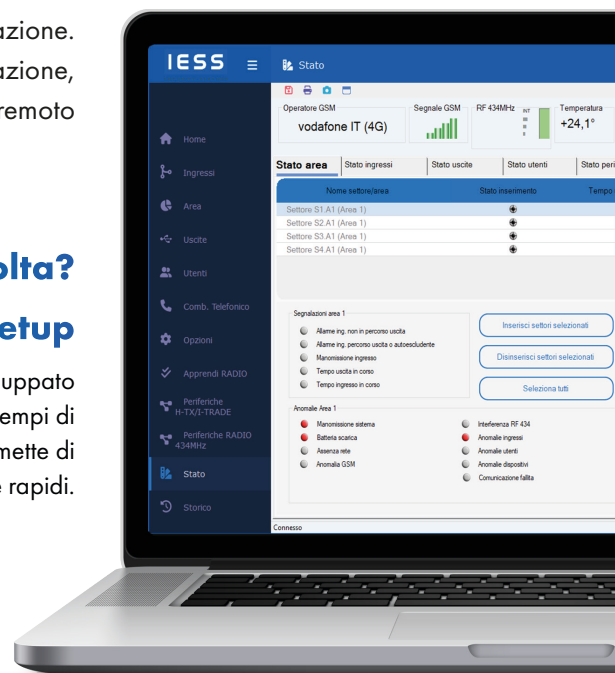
azione.
azione,
remoto

olta?
etup

uppato
empi di
mette di
e rapidi.

IESS
Stato
Home
Ingressi
Area
Uscite
Utenti
Comb. Telefonico
Opzioni
Apprendi RADIO
Periferiche H-TX/I-TRADE
Periferiche RADIO 434MHz
Stato
Storico

Operatore GSM
vodafone IT (4G)
Segnale GSM
RF 434MHz
INT
Temperatura
+24,1°

Stato area
Stato ingressi
Stato uscite
Stato utenti
Stato peri

| Nome settore/area | Stato inserimento | Tempo |
|---|---|---|
| Settore S1.A1 (Area 1) | | |
| Settore S2.A1 (Area 1) | | |
| Settore S3.A1 (Area 1) | | |
| Settore S4.A1 (Area 1) | | |

Segnalazioni area 1
Allarme ing. non in percorso uscita
Allarme ing. percorso uscita o autoescludente
Manomissione ingresso
Tempo uscita in corso
Tempo ingresso in corso

Inserisci settori selezionati
Disinserisci settori selezionati
Seleziona tutti

Anomalie Area 1
Manomissione sistema
Batteria scarica
Assenza rete
Anomalia GSM
Interferenza RF 434
Anomalie ingressi
Anomalie utenti
Anomalie dispositivi
Comunicazione fallita

Connesso